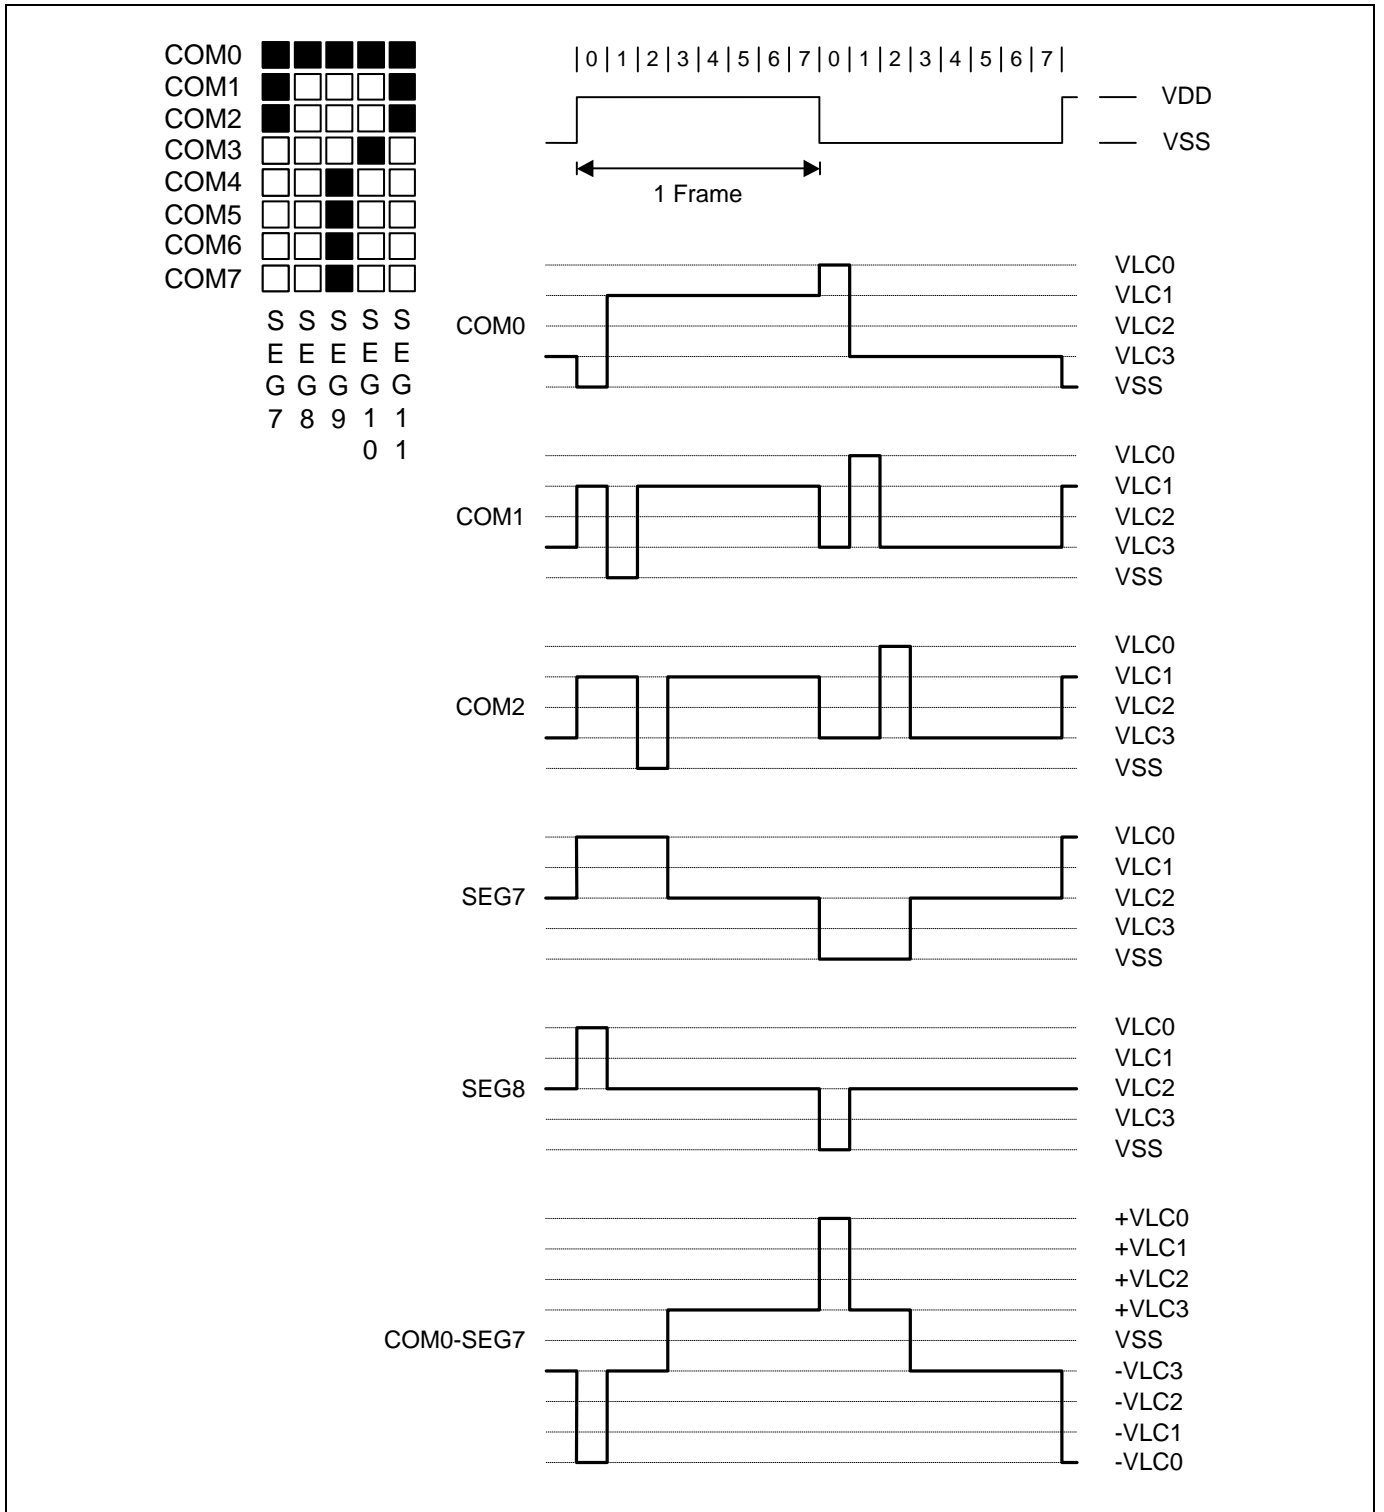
COM0
COM1
COM2
COM3
COM4
COM5
COM6
COM7

S S S S S
E E E E E
G G G G G
7 8 9 1 1
0 1

| 0 | 1 | 2 | 3 | 4 | 5 | 6 | 7 | 0 | 1 | 2 | 3 | 4 | 5 | 6 | 7 |

VDD
VSS

1 Frame

COM0
VLC0
VLC1
VLC2
VLC3
VSS

COM1
VLC0
VLC1
VLC2
VLC3
VSS

COM2
VLC0
VLC1
VLC2
VLC3
VSS

SEG7
VLC0
VLC1
VLC2
VLC3
VSS

SEG8
VLC0
VLC1
VLC2
VLC3
VSS

COM0-SEG7
+VLC0
+VLC1
+VLC2
+VLC3
VSS
-VLC3
-VLC2
-VLC1
-VLC0